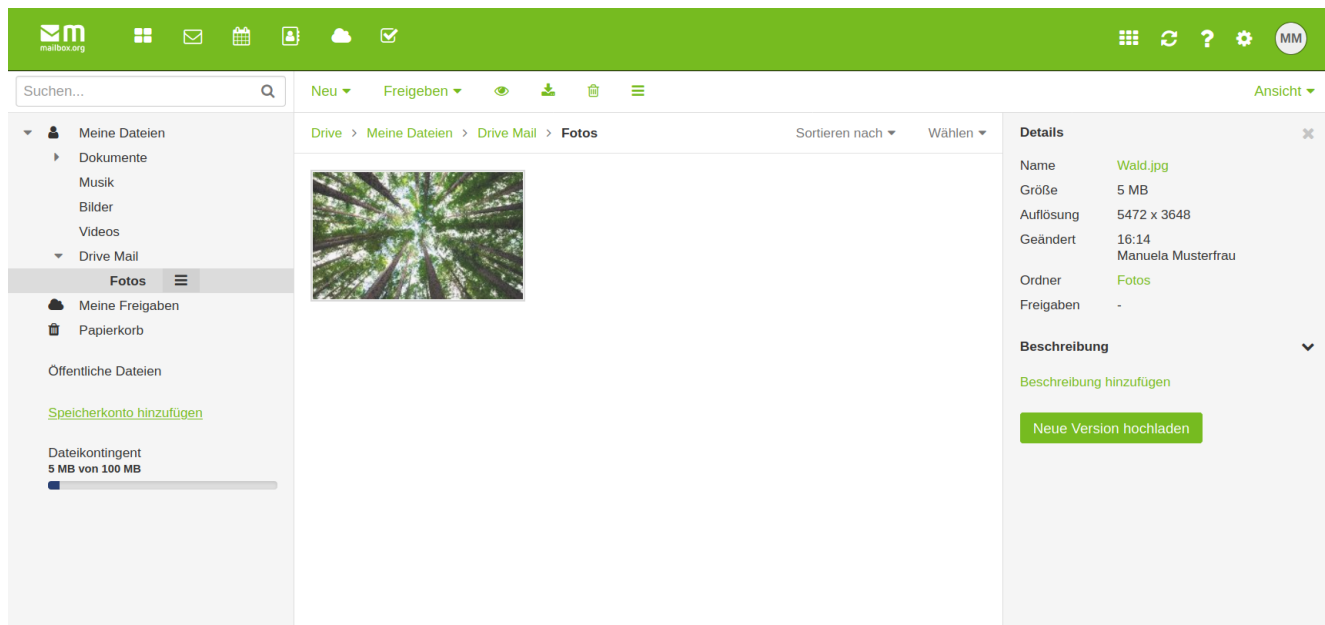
mailbox.org

MM

Suchen...

Neu Freigeben

Ansicht

Meine Dateien
Dokumente
Musik
Bilder
Videos
Drive Mail
Fotos
Meine Freigaben
Papierkorb

Öffentliche Dateien

Speicherkonto hinzufügen

Dateikontingent
5 MB von 100 MB

Drive > Meine Dateien > Drive Mail > Fotos

Sortieren nach Wählen

Details

Name Wald.jpg
Größe 5 MB
Auflösung 5472 x 3648
Geändert 16:14
Manuela Musterfrau
Ordner Fotos
Freigaben -

Beschreibung

Beschreibung hinzufügen

Neue Version hochladen